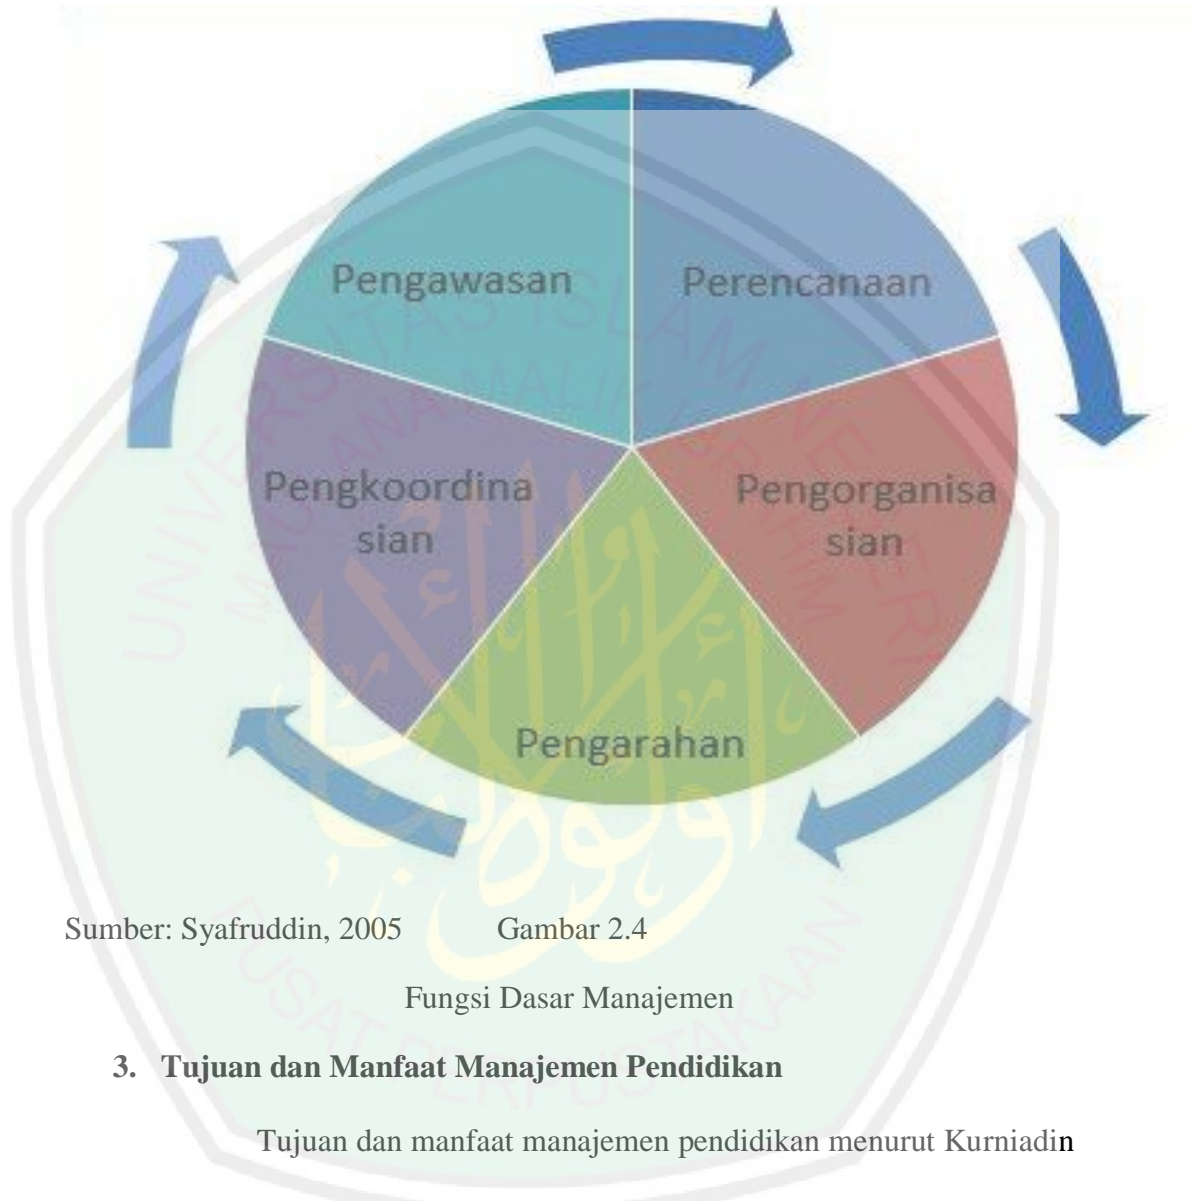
Pengawasan

Perencanaan

Pengkoordinasian

Pengorganisasian

Pengarahan

Sumber: Syafruddin, 2005 Gambar 2.4

Fungsi Dasar Manajemen

3. Tujuan dan Manfaat Manajemen Pendidikan

Tujuan dan manfaat manajemen pendidikan menurut Kurniadin